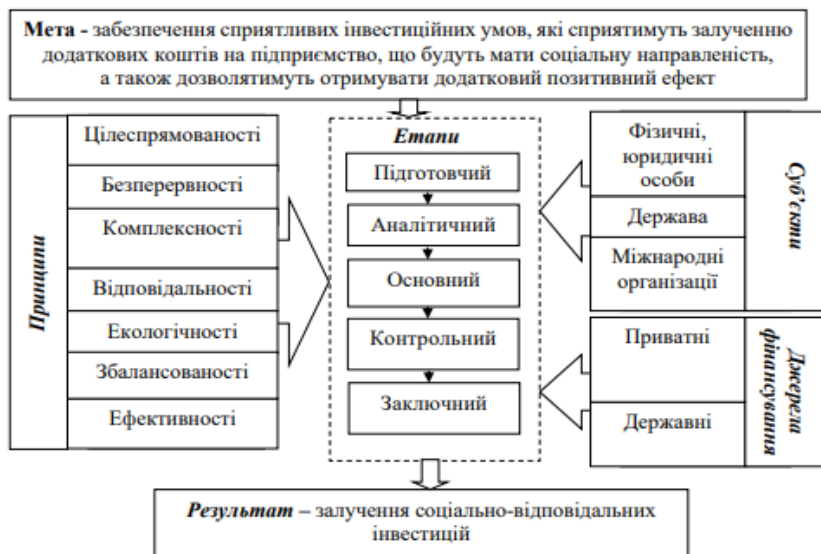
**Мета -** забезпечення сприятливих інвестиційних умов, які сприятимуть залученню додаткових коштів на підприємство, що будуть мати соціальну направленість, а також дозволятимуть отримувати додатковий позитивний ефект

*Принципи*

Цілеспрямованості

Безперервності

Комплексності

Відповідальності

Екологічності

Збалансованості

Ефективності

*Етапи*

Підготовчий

Аналітичний

Основний

Контрольний

Заключний

*Суб'єкти*

Фізичні, юридичні особи

Держава

Міжнародні організації

*Джерела фінансування*

Приватні

Державні

*Результат* – залучення соціально-відповідальних інвестицій